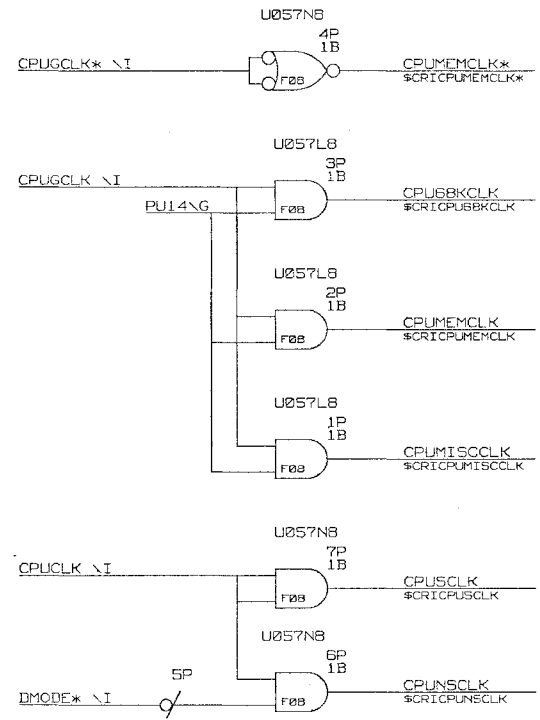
U057N8
4P
1B
CPUGCLK* \I
F08
CPUMEMCLK*
$CRICPUMEMCLK*

U057L8
3P
1B
CPUGCLK \I
PU14\G
F08
CPU68KCLK
$CRICPU68KCLK

U057L8
2P
1B
F08
CPUMEMCLK
$CRICPUMEMCLK

U057L8
1P
1B
F08
CPUMISCCLK
$CRICPUMISCCLK

U057N8
7P
1B
CPUCLK \I
F08
CPUSCLK
$CRICPUSCLK

U057N8
6P
1B
5P
DMODE* \I
F08
CPUNSCLK
$CRICPUNSCLK